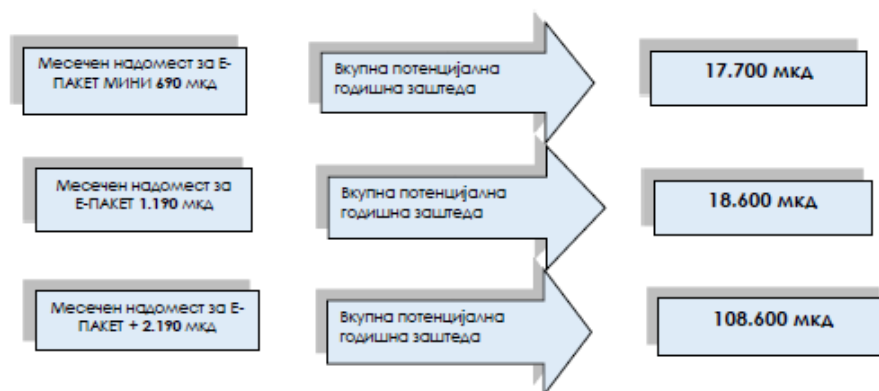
Месечен надомест за Е-ПАКЕТ МИНИ 690 мкд

Вкупна потенцијална годишна заштеда

17.700 мкд

Месечен надомест за Е-ПАКЕТ 1.190 мкд

Вкупна потенцијална годишна заштеда

18.600 мкд

Месечен надомест за Е-ПАКЕТ + 2.190 мкд

Вкупна потенцијална годишна заштеда

108.600 мкд